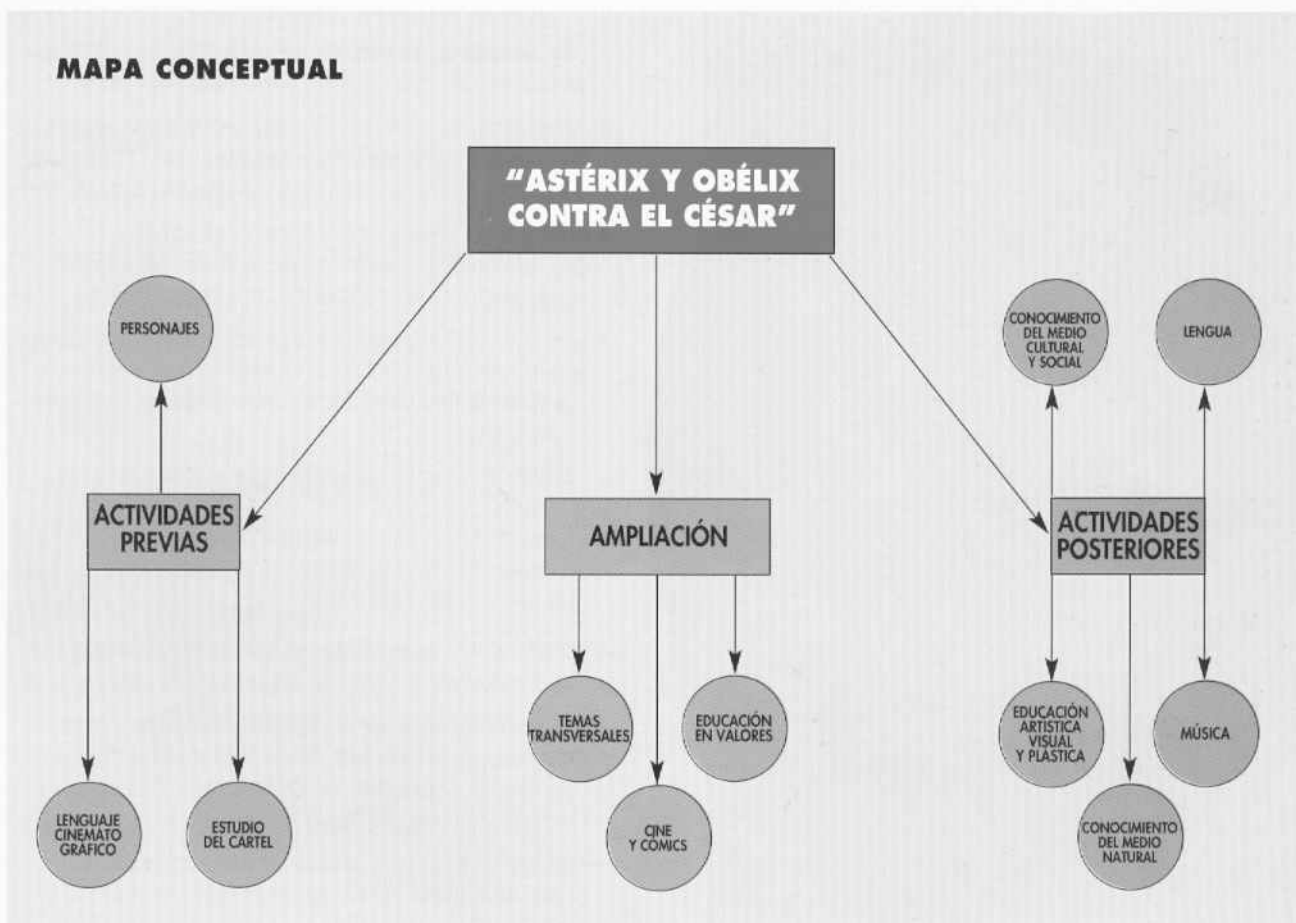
MAPA CONCEPTUAL

"ASTÉRIX Y OBÉLIX CONTRA EL CÉSAR"

PERSONAJES

ACTIVIDADES PREVIAS

LENGUAJE CINEMATO GRÁFICO

ESTUDIO DEL CARTEL

AMPLIACIÓN

TEMAS TRANSVERSALES

EDUCACIÓN EN VALORES

CINE Y COMICS

CONOCIMIENTO DEL MEDIO CULTURAL Y SOCIAL

LENGUA

ACTIVIDADES POSTERIORES

EDUCACIÓN ARTÍSTICA VISUAL Y PLÁSTICA

MÚSICA

CONOCIMIENTO DEL MEDIO NATURAL